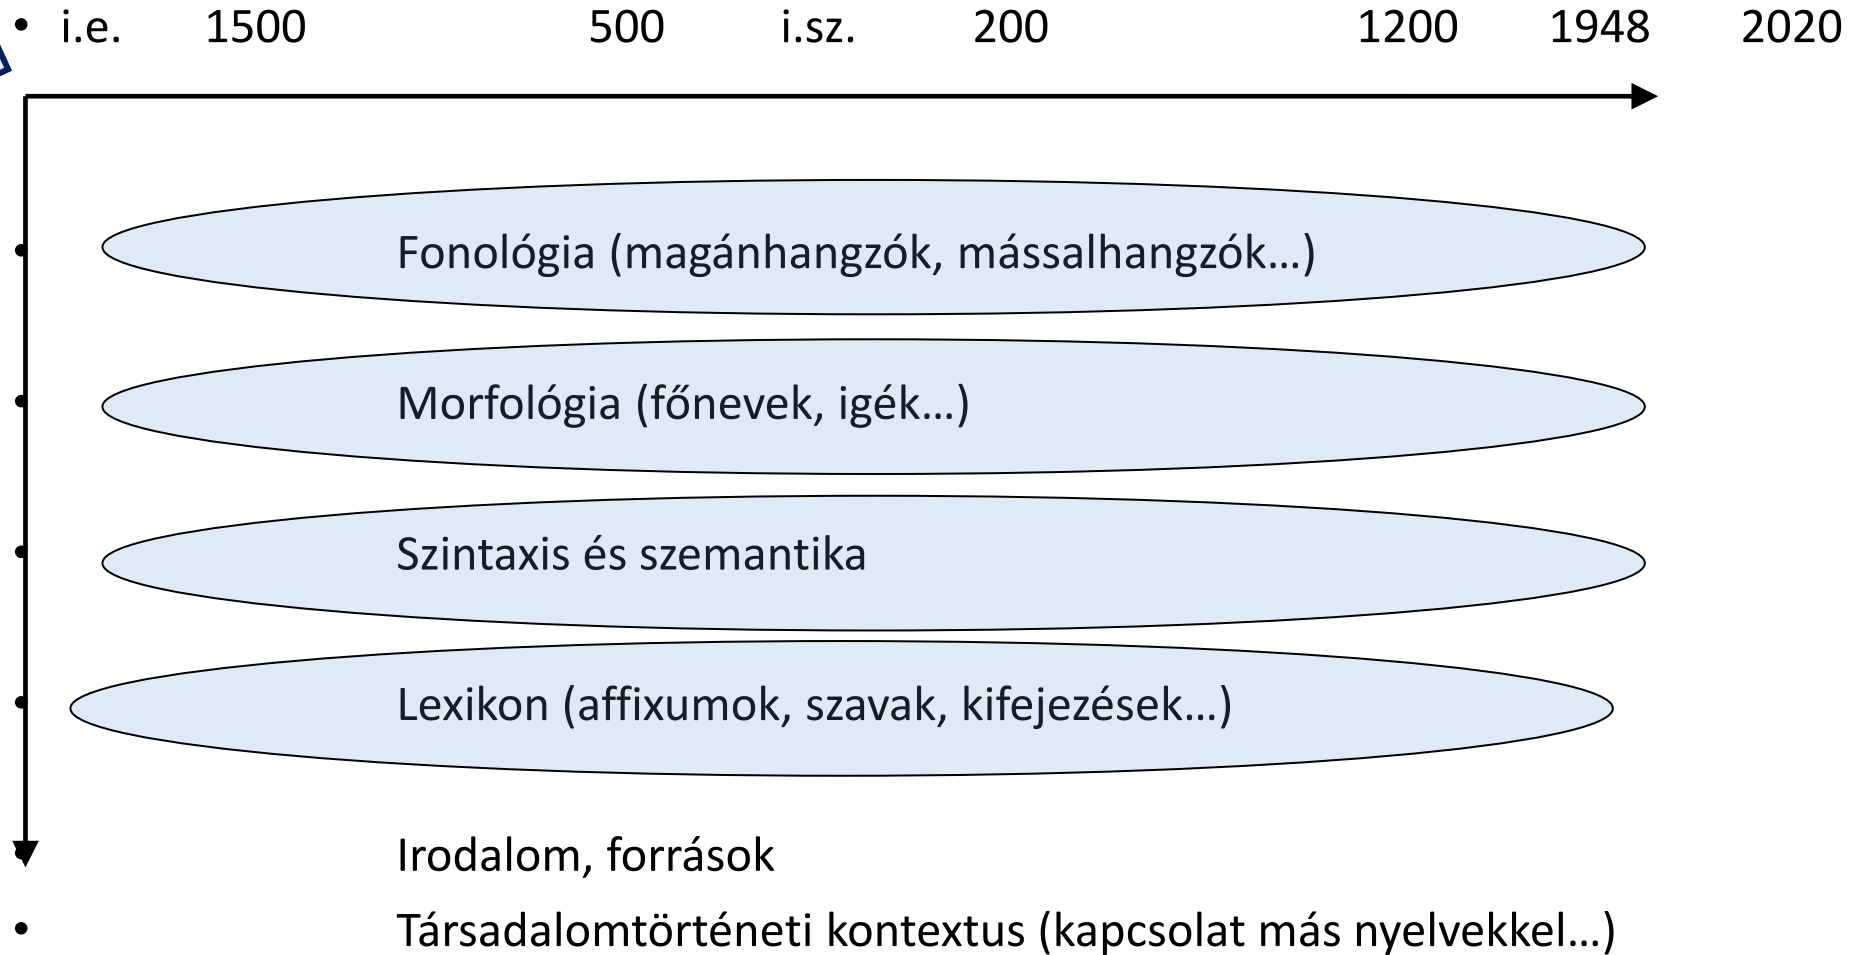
• i.e. 1500 500 i.sz. 200 1200 1948 2020

• Fonológia (magánhangzók, mássalhangzók…)

• Morfológia (főnevek, igék…)

• Szintaxis és szemantika

• Lexikon (affixumok, szavak, kifejezések…)

• Irodalom, források

• Társadalomtörténeti kontextus (kapcsolat más nyelvekkel…)